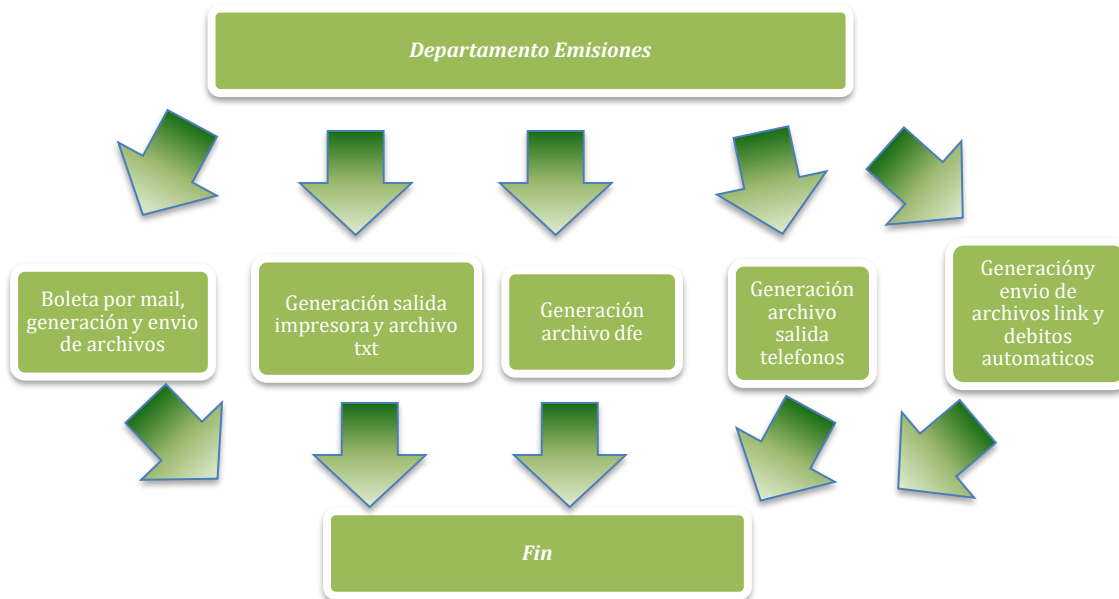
Departamento Emisiones

Boleta por mail, generación y envio de archivos

Generación salida impresora y archivo txt

Generación archivo dfe

Generación archivo salida telefonos

Generacióny envio de archivos link y debitos automaticos

Fin